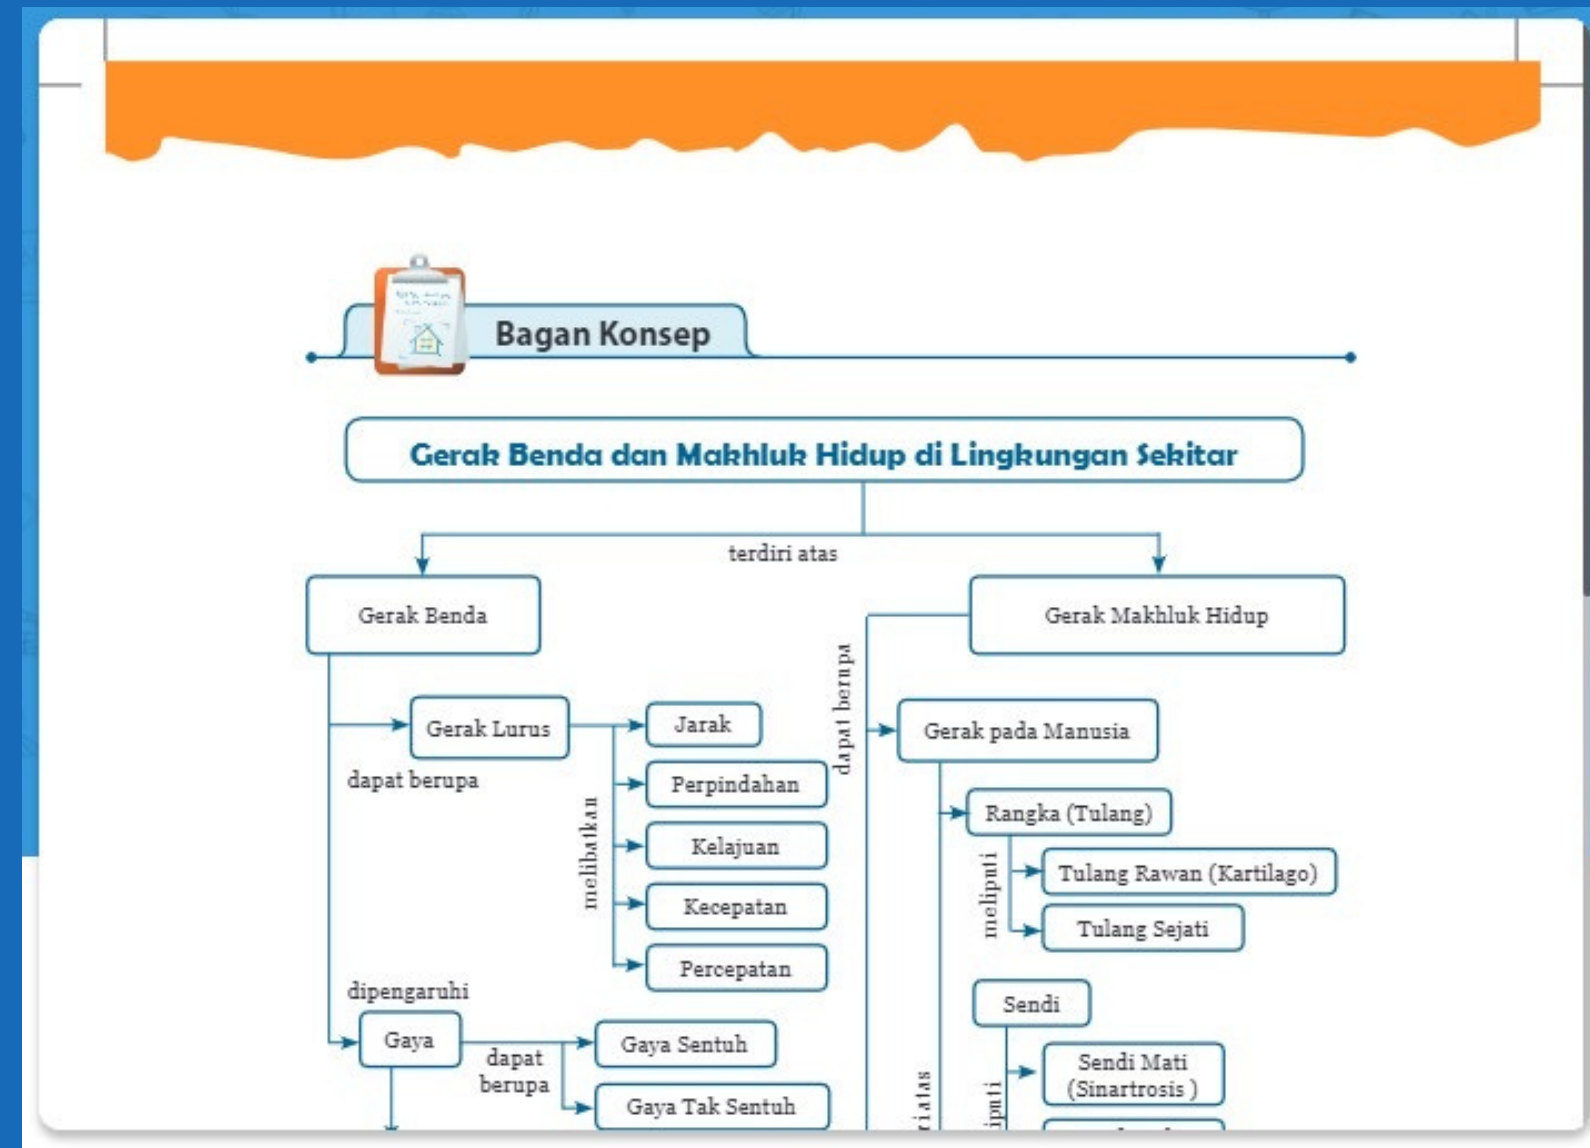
Bagan Konsep

Gerak Benda dan Makhluk Hidup di Lingkungan Sekitar

terdiri atas

Gerak Benda

Gerak Makhluk Hidup

dapat berupa

Gerak Lurus

dapat berupa

melibatkan

Jarak

Perpindahan

Kelajuan

Kecepatan

Percepatan

Gerak pada Manusia

Rangka (Tulang)

meliputi

Tulang Rawan (Kartilago)

Tulang Sejati

Sendi

Sendi Mati (Sinartrosis )

dipengaruhi

Gaya

dapat berupa

Gaya Sentuh

Gaya Tak Sentuh

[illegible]iatas

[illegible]iputi